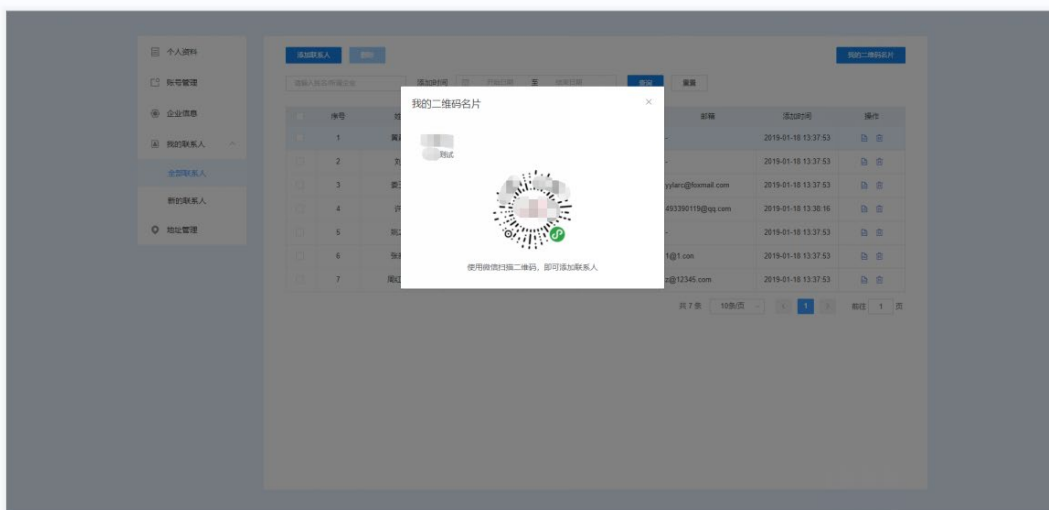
个人资料
账号管理
企业信息
我的联系人
全部联系人
新的联系人
地址管理

添加联系人
删除
我的二维码名片
请输入姓名/电话/企业
添加时间
开始日期
至
结束日期
查询
重置

| | 序号 | 姓 | 邮箱 | 添加时间 | 操作 |
|---|---|---|---|---|---|
| | 1 | 黄 | - | 2019-01-18 13:37:53 | |
| | 2 | 刘 | - | 2019-01-18 13:37:53 | |
| | 3 | 姜 | yylarc@foxmail.com | 2019-01-18 13:37:53 | |
| | 4 | 许 | 493390119@qq.com | 2019-01-18 13:38:16 | |
| | 5 | 刘 | - | 2019-01-18 13:37:53 | |
| | 6 | 张 | 1@1.con | 2019-01-18 13:37:53 | |
| | 7 | 周 | z@12345.com | 2019-01-18 13:37:53 | |

共 7 条
10条/页
1
前往 1 页

我的二维码名片
×
测试
使用微信扫描二维码，即可添加联系人